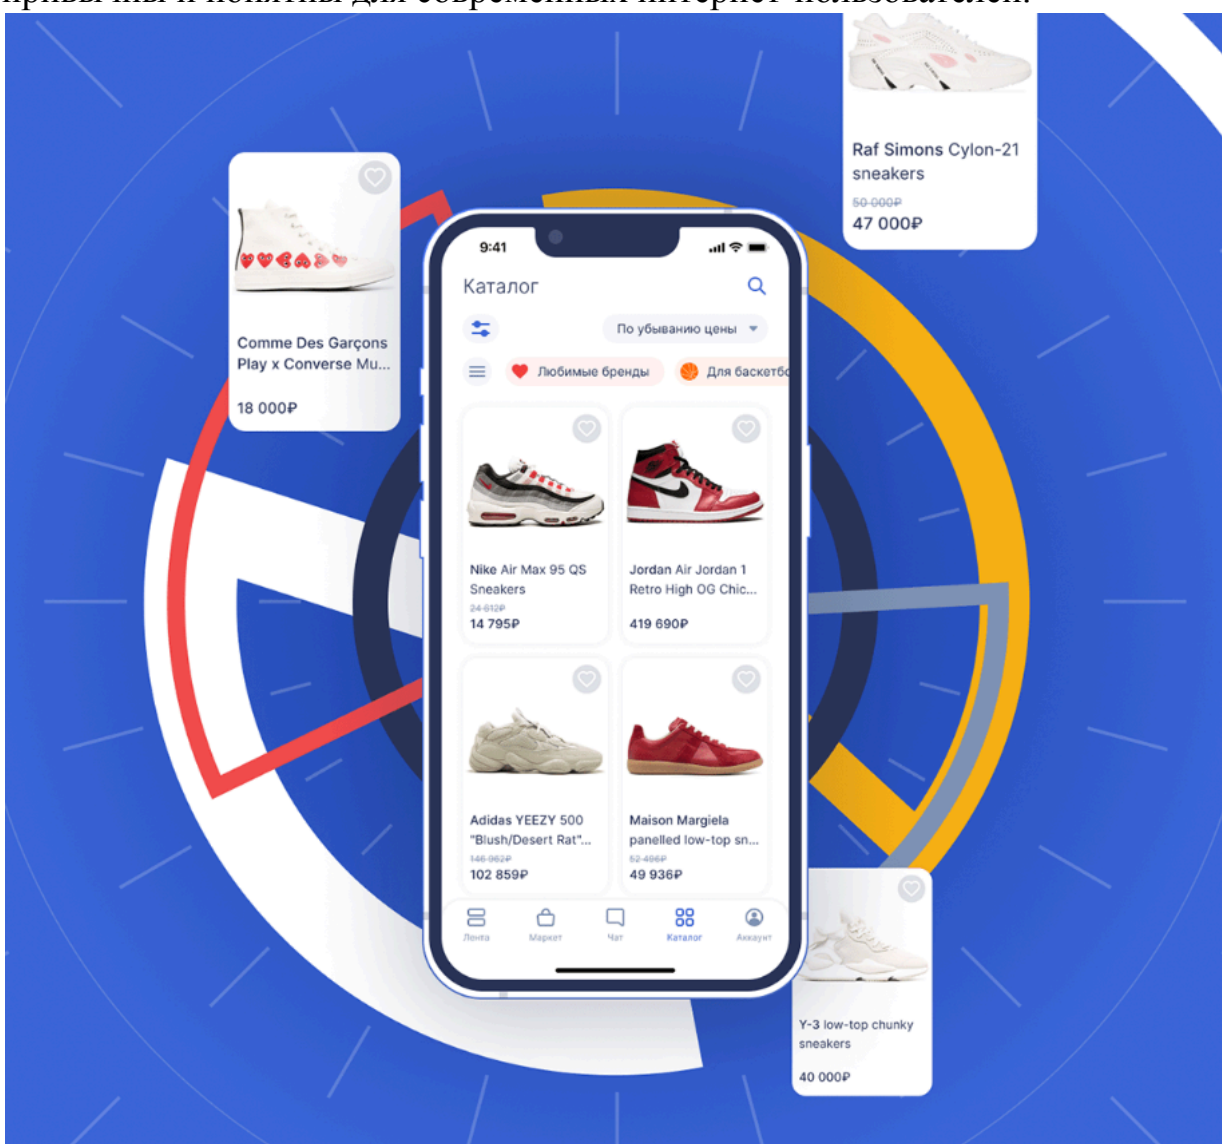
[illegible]

Raf Simons Cylon-21 sneakers
50 000₽
47 000₽

Comme Des Garçons Play x Converse Mu...
18 000₽

9:41

Каталог

По убыванию цены

Любимые бренды
Для баскетб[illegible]

Nike Air Max 95 QS Sneakers
24 612₽
14 795₽

Jordan Air Jordan 1 Retro High OG Chic...
419 690₽

Adidas YEEZY 500 "Blush/Desert Rat"...
146 962₽
102 859₽

Maison Margiela panelled low-top sn...
52 496₽
49 936₽

Лента
Маркет
Чат
Каталог
Аккаунт

Y-3 low-top chunky sneakers
40 000₽